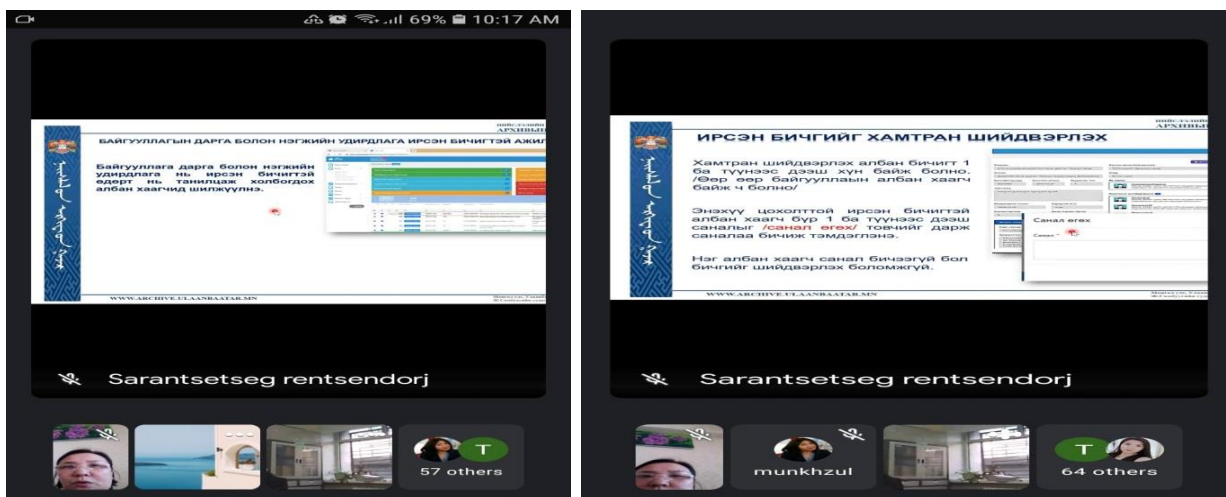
69% 10:17 AM

АРХИВЫН

БАЙГУУЛЛАГЫН ДАРГА БОЛОН НЭГЖИЙН УДИРДЛАГА ИРСЭН БИЧИГТЭЙ АЖИЛ

Байгууллага дарга болон нэгжийн удирдлага нь ирсэн бичигтэй өдөрт нь танилцаж холбогдох албан хаагчид шилжүүлнэ.

WWW.ARCHIVE.ULAANBAATAR.MN

Sarantsetseg rentsendorj

57 others

АРХИВЫН

ИРСЭН БИЧГИЙГ ХАМТРАН ШИЙДВЭРЛЭХ

Хамтран шийдвэрлэх албан бичигт 1 ба түүнээс дээш хүн байж болно. /Өөр өөр байгууллагын албан хаагч байж ч болно/

Энэхүү цохолттой ирсэн бичигтэй албан хаагч бүр 1 ба түүнээс дээш саналыг /санал егех/ товчийг дарж саналаа бичиж тэмдэглэнэ.

Нэг албан хаагч санал бичээгүй бол бичгийг шийдвэрлэх боломжгүй.

Санал егех

Санал *

WWW.ARCHIVE.ULAANBAATAR.MN

Sarantsetseg rentsendorj

munkhzul

64 others